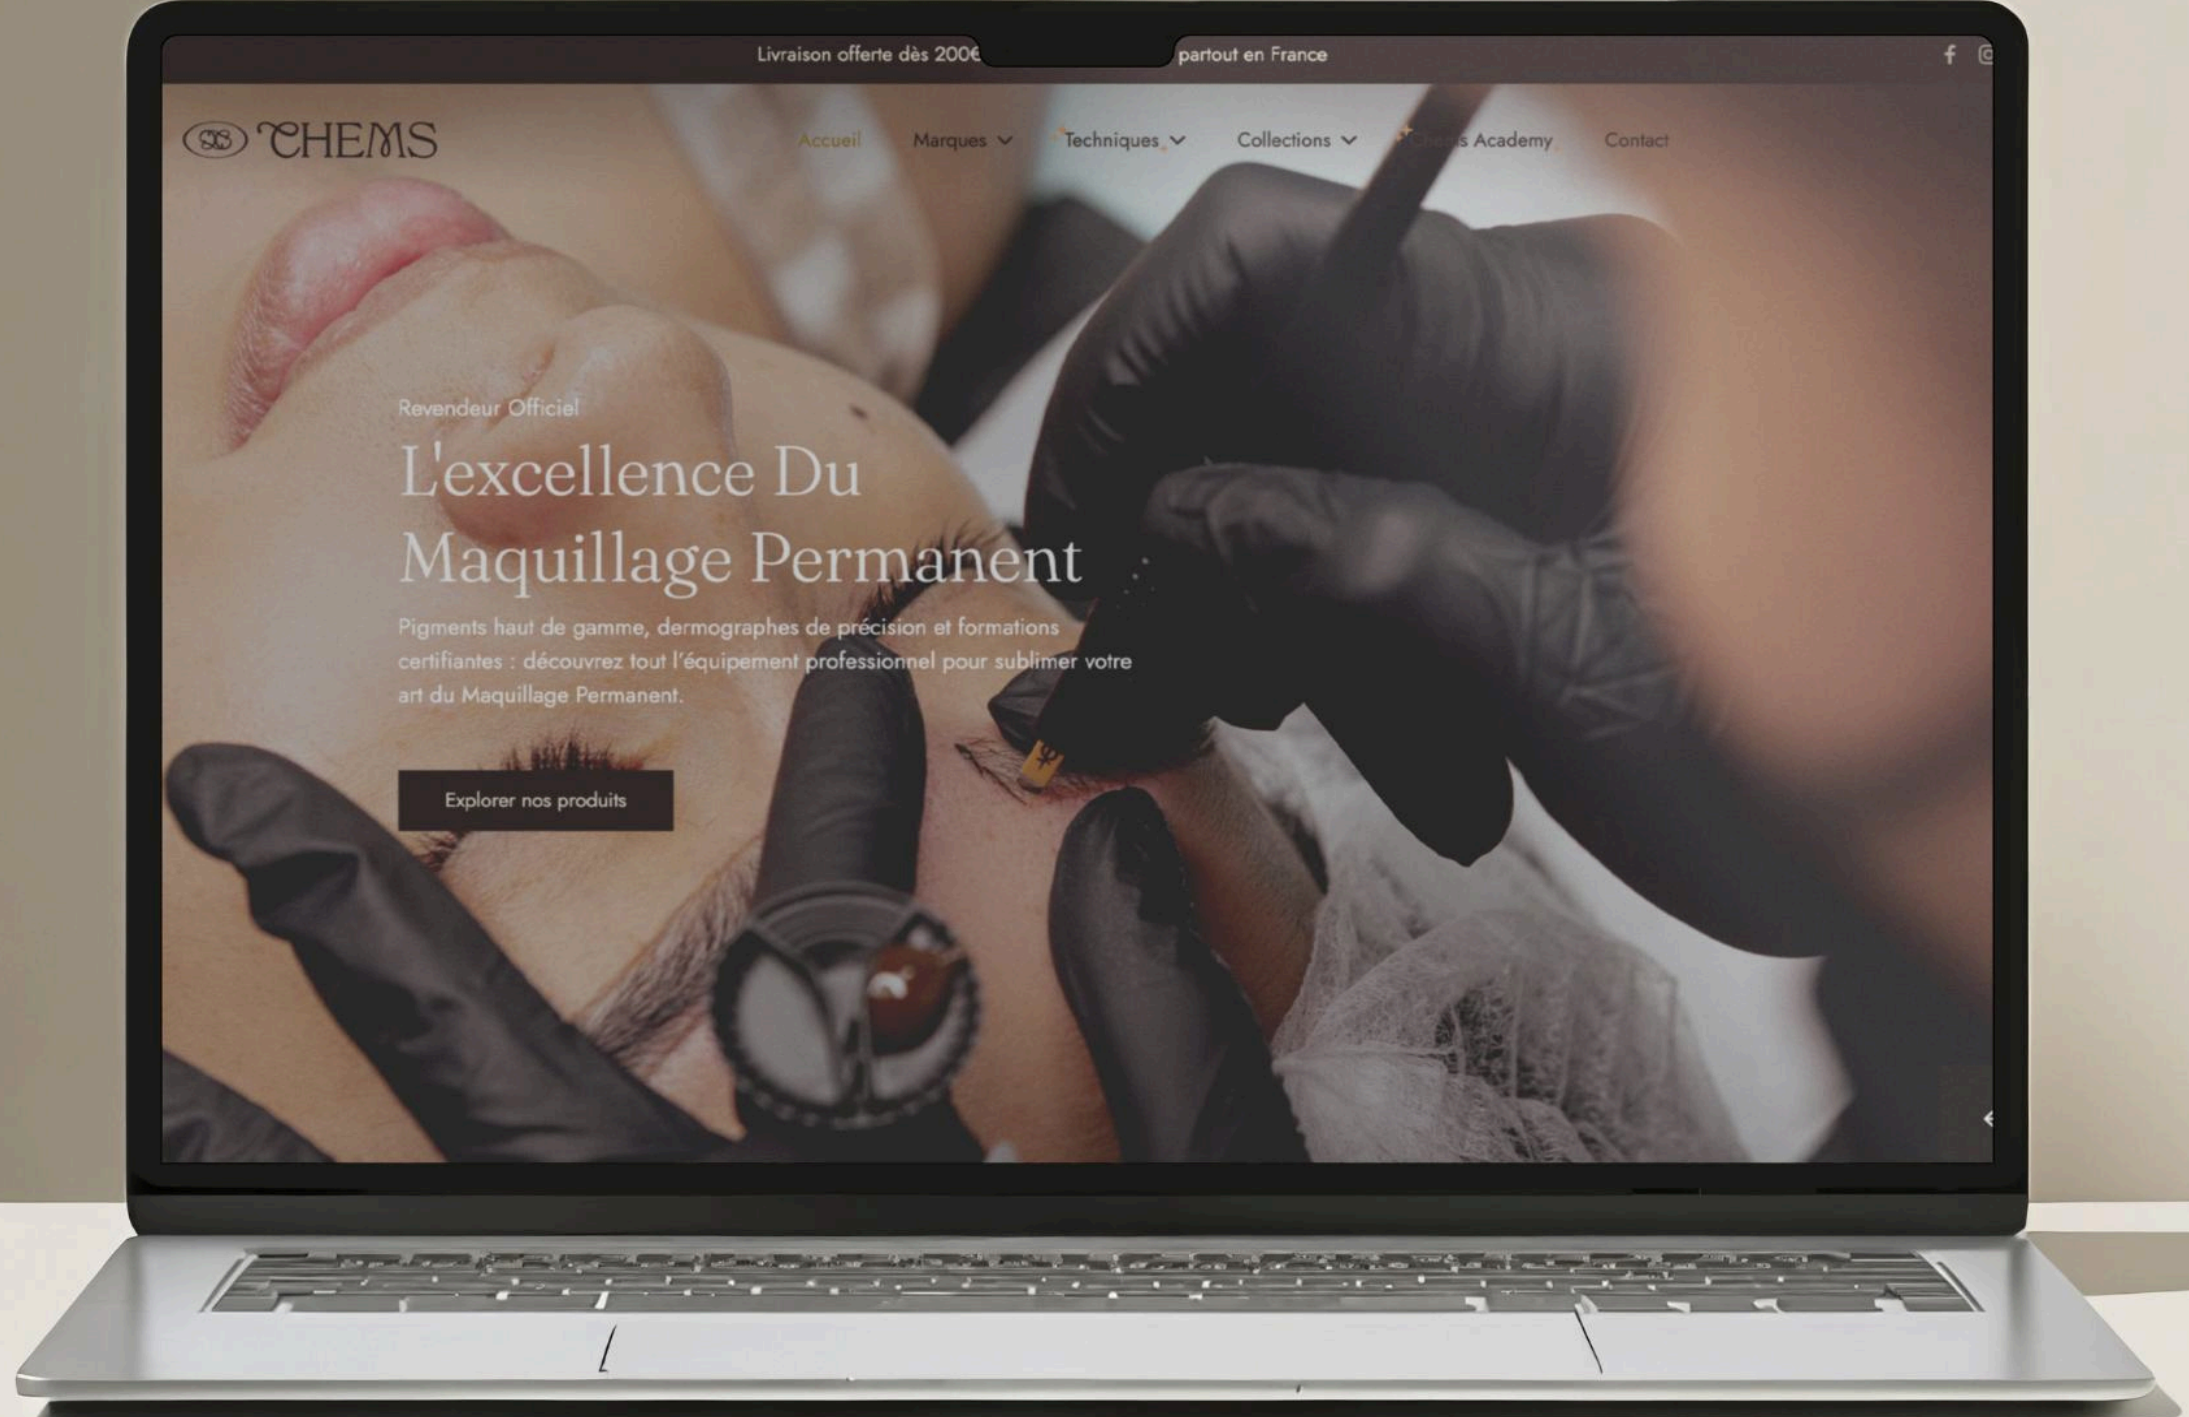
Livraison offerte dès 200€ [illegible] partout en France

CHEMS

Accueil Marques Techniques Collections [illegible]s Academy Contact

Revendeur Officiel

L'excellence Du Maquillage Permanent

Pigments haut de gamme, dermographes de précision et formations certifiantes : découvrez tout l'équipement professionnel pour sublimer votre art du Maquillage Permanent.

Explorer nos produits